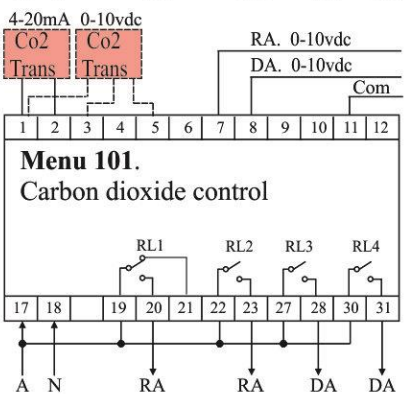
4-20mA 0-10vdc
Co2 Trans
Co2 Trans
RA. 0-10vdc
DA. 0-10vdc
Com

| 1 | 2 | 3 | 4 | 5 | 6 | 7 | 8 | 9 | 10 | 11 | 12 |
|---|---|---|---|---|---|---|---|---|---|---|---|

**Menu 101**.
Carbon dioxide control

RL1 RL2 RL3 RL4

| 17 | 18 | | 19 | 20 | 21 | 22 | 23 | 27 | 28 | 30 | 31 |
|---|---|---|---|---|---|---|---|---|---|---|---|

A N RA RA DA DA